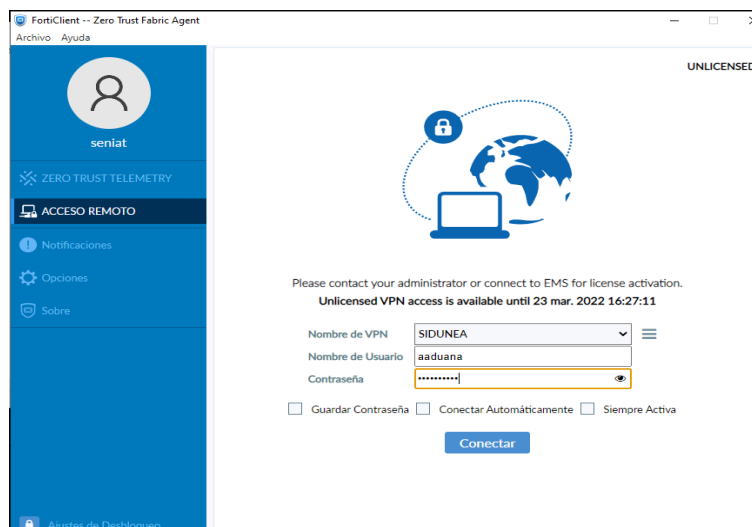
FortiClient -- Zero Trust Fabric Agent
Archivo Ayuda

seniat

ZERO TRUST TELEMETRY
ACCESO REMOTO
Notificaciones
Opciones
Sobre

Ajustes de Desbloqueo

UNLICENSED

Please contact your administrator or connect to EMS for license activation.
Unlicensed VPN access is available until 23 mar. 2022 16:27:11

Nombre de VPN SIDUNEA
Nombre de Usuario aaduana
Contraseña ••••••••••

Guardar Contraseña Conectar Automáticamente Siempre Activa

Conectar